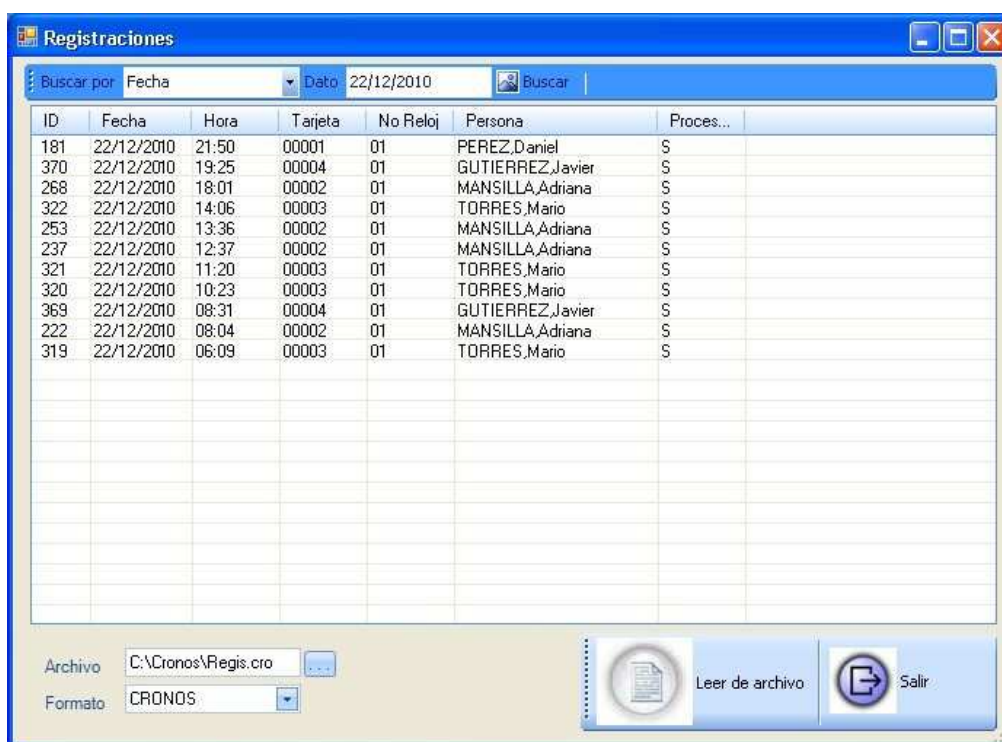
Registraciones

Buscar por Fecha Dato 22/12/2010 Buscar

| ID | Fecha | Hora | Tarjeta | No Reloj | Persona | Proces... |
|---|---|---|---|---|---|---|
| 181 | 22/12/2010 | 21:50 | 00001 | 01 | PEREZ,Daniel | S |
| 370 | 22/12/2010 | 19:25 | 00004 | 01 | GUTIERREZ,Javier | S |
| 268 | 22/12/2010 | 18:01 | 00002 | 01 | MANSILLA,Adriana | S |
| 322 | 22/12/2010 | 14:06 | 00003 | 01 | TORRES,Mario | S |
| 253 | 22/12/2010 | 13:36 | 00002 | 01 | MANSILLA,Adriana | S |
| 237 | 22/12/2010 | 12:37 | 00002 | 01 | MANSILLA,Adriana | S |
| 321 | 22/12/2010 | 11:20 | 00003 | 01 | TORRES,Mario | S |
| 320 | 22/12/2010 | 10:23 | 00003 | 01 | TORRES,Mario | S |
| 369 | 22/12/2010 | 08:31 | 00004 | 01 | GUTIERREZ,Javier | S |
| 222 | 22/12/2010 | 08:04 | 00002 | 01 | MANSILLA,Adriana | S |
| 319 | 22/12/2010 | 06:09 | 00003 | 01 | TORRES,Mario | S |

Archivo C:\Cronos\Regis.cro ...
Formato CRONOS

Leer de archivo
Salir